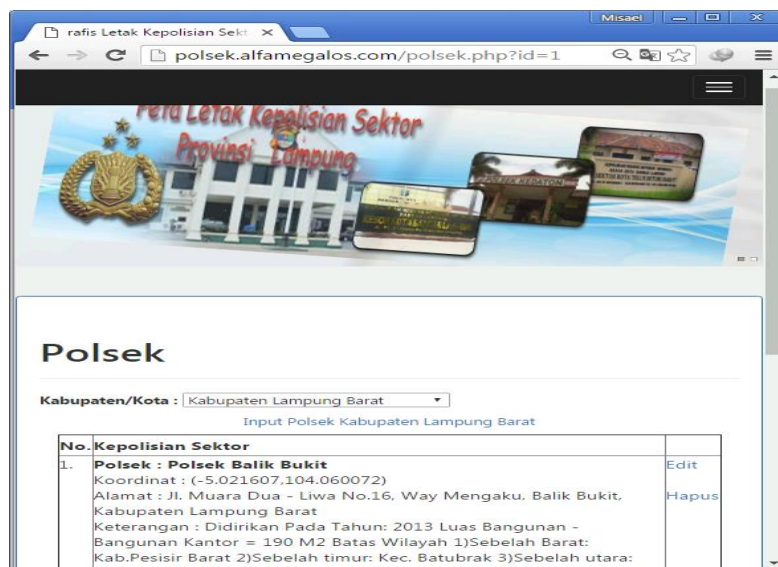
rafis Letak Kepolisian Sekt ×

Misael

polsek.alfamegalos.com/polsek.php?id=1

Peta Letak Kepolisian Sektor
Provinsi Lampung

POLSEK KEDATON

Polsek

Kabupaten/Kota : Kabupaten Lampung Barat

Input Polsek Kabupaten Lampung Barat

| No. | Kepolisian Sektor | |
|---|---|---|
| 1. | **Polsek : Polsek Balik Bukit** Koordinat : (-5.021607,104.060072) Alamat : Jl. Muara Dua - Liwa No.16, Way Mengaku, Balik Bukit, Kabupaten Lampung Barat Keterangan : Didirikan Pada Tahun: 2013 Luas Bangunan - Bangunan Kantor = 190 M2 Batas Wilayah 1)Sebelah Barat: Kab.Pesisir Barat 2)Sebelah timur: Kec. Batubrak 3)Sebelah utara: | Edit Hapus |